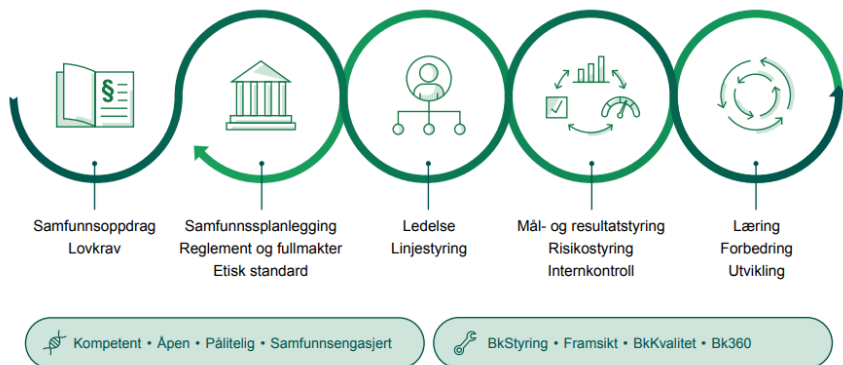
Samfunnsoppdrag
Lovkrav

Samfunnssplanlegging
Reglement og fullmakter
Etisk standard

Ledelse
Linjestyring

Mål- og resultatstyring
Risikostyring
Internkontroll

Læring
Forbedring
Utvikling

Kompetent • Åpen • Pålitelig • Samfunnsengasjert

BkStyring • Framsikt • BkKvalitet • Bk360